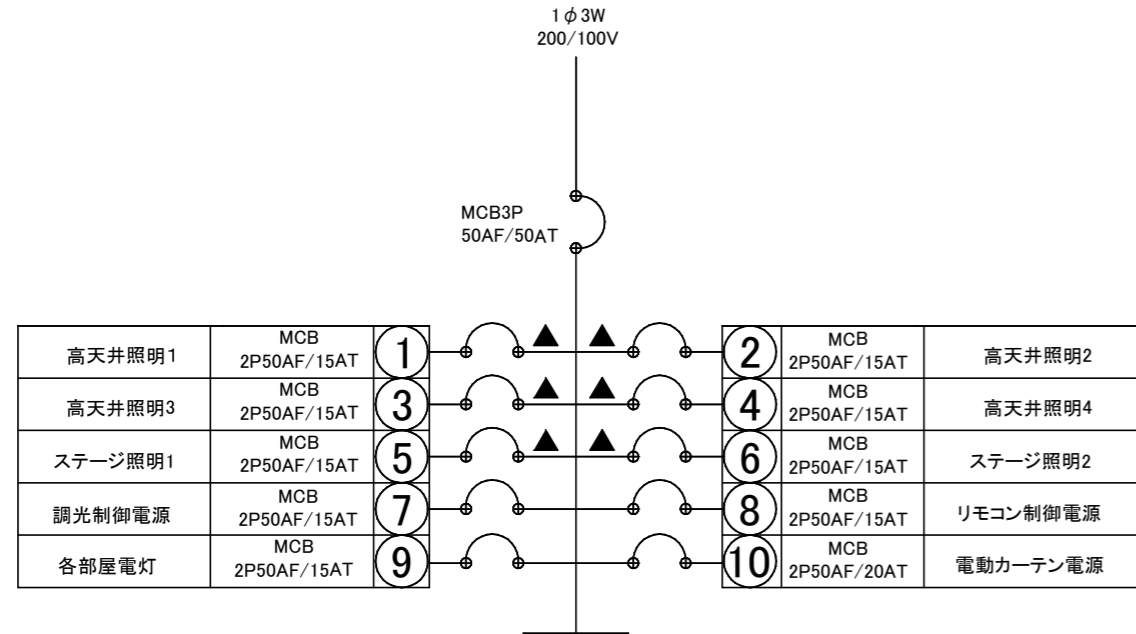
1φ3W
200/100V

MCB3P
50AF/50AT

| 高天井照明1 | MCB 2P50AF/15AT | 1 | 2 | MCB 2P50AF/15AT | 高天井照明2 |
|---|---|---|---|---|---|
| 高天井照明3 | MCB 2P50AF/15AT | 3 | 4 | MCB 2P50AF/15AT | 高天井照明4 |
| ステージ照明1 | MCB 2P50AF/15AT | 5 | 6 | MCB 2P50AF/15AT | ステージ照明2 |
| 調光制御電源 | MCB 2P50AF/15AT | 7 | 8 | MCB 2P50AF/15AT | リモコン制御電源 |
| 各部屋電灯 | MCB 2P50AF/15AT | 9 | 10 | MCB 2P50AF/20AT | 電動カーテン電源 |